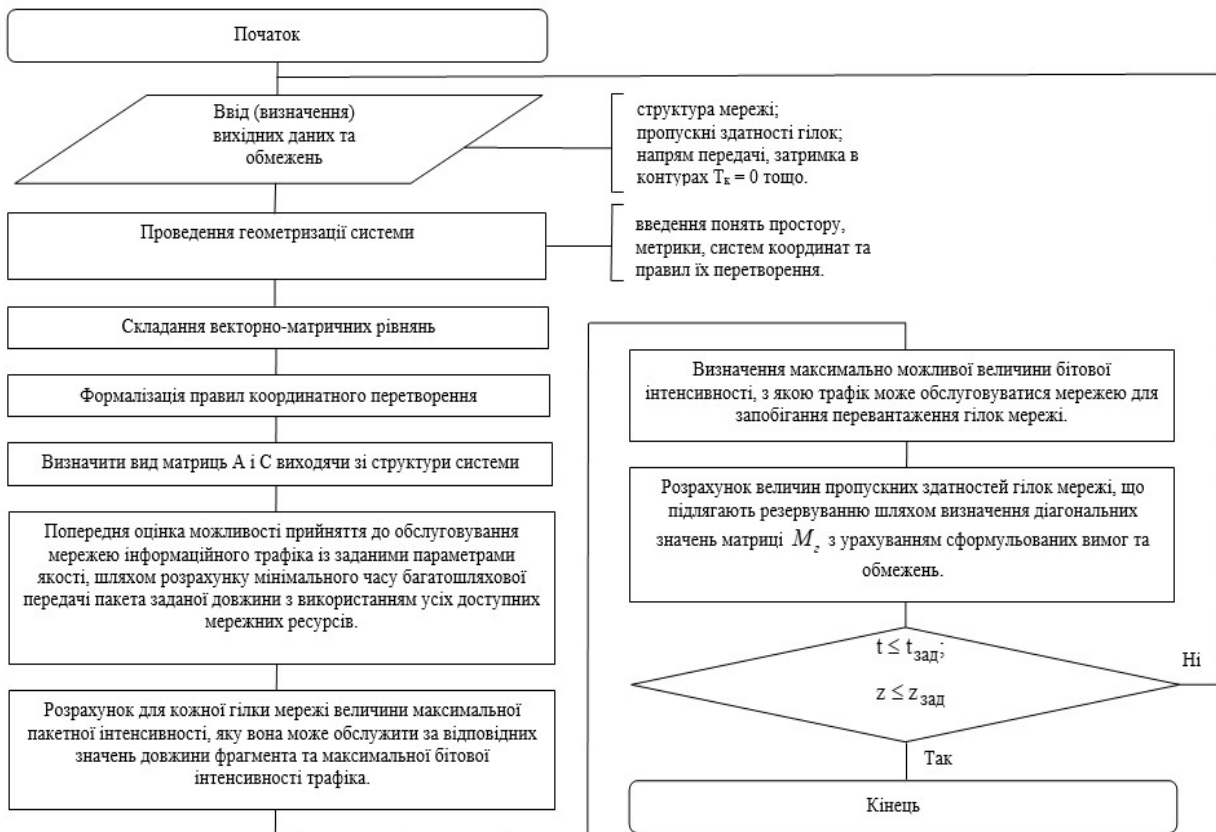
Початок

Ввід (визначення) вихідних даних та обмежень

структура мережі; пропускні здатності гілок; напрям передачі, затримка в контурах $T_к = 0$ тощо.

Проведення геометризації системи

введення понять простору, метрики, систем координат та правил їх перетворення.

Складання векторно-матричних рівнянь

Формалізація правил координатного перетворення

Визначити вид матриць A і C виходячи зі структури системи

Попередня оцінка можливості прийняття до обслуговування мережею інформаційного трафіка із заданими параметрами якості, шляхом розрахунку мінімального часу багатошляхової передачі пакета заданої довжини з використанням усіх доступних мережних ресурсів.

Розрахунок для кожної гілки мережі величини максимальної пакетної інтенсивності, яку вона може обслужити за відповідних значень довжини фрагмента та максимальної бітової інтенсивності трафіка.

Визначення максимально можливої величини бітової інтенсивності, з якою трафік може обслуговуватися мережею для запобігання перевантаження гілок мережі.

Розрахунок величин пропускних здатностей гілок мережі, що підлягають резервуванню шляхом визначення діагональних значень матриці $M_z$ з урахуванням сформульованих вимог та обмежень.

$t \leq t_{зад}$;

$z \leq z_{зад}$

Ні

Так

Кінець